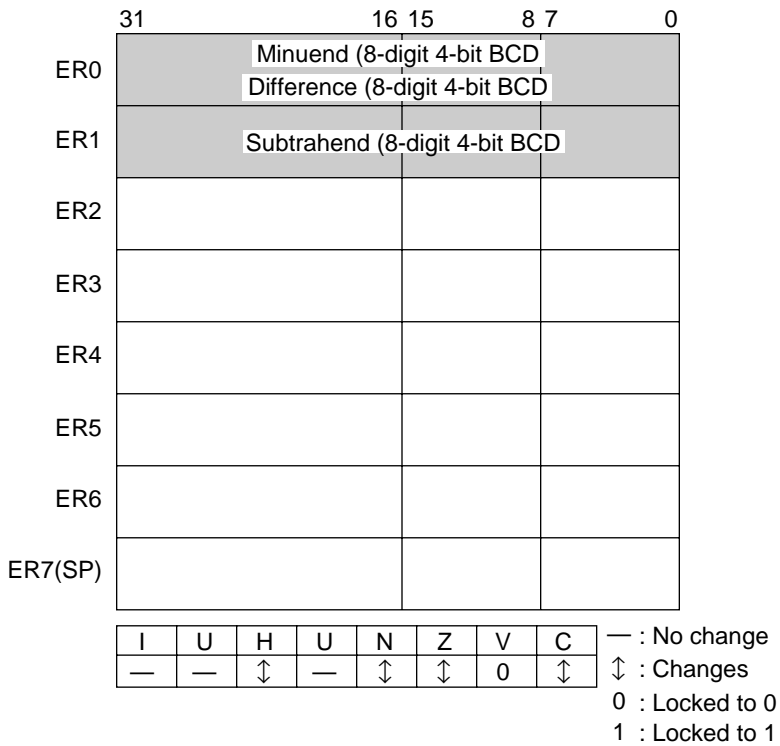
31 16 15 8 7 0

ER0 Minuend (8-digit 4-bit BCD
Difference (8-digit 4-bit BCD

ER1 Subtrahend (8-digit 4-bit BCD

ER2

ER3

ER4

ER5

ER6

ER7(SP)

| I | U | H | U | N | Z | V | C |
|---|---|---|---|---|---|---|---|
| — | — | ↕ | — | ↕ | ↕ | 0 | ↕ |

— : No change
↕ : Changes
0 : Locked to 0
1 : Locked to 1